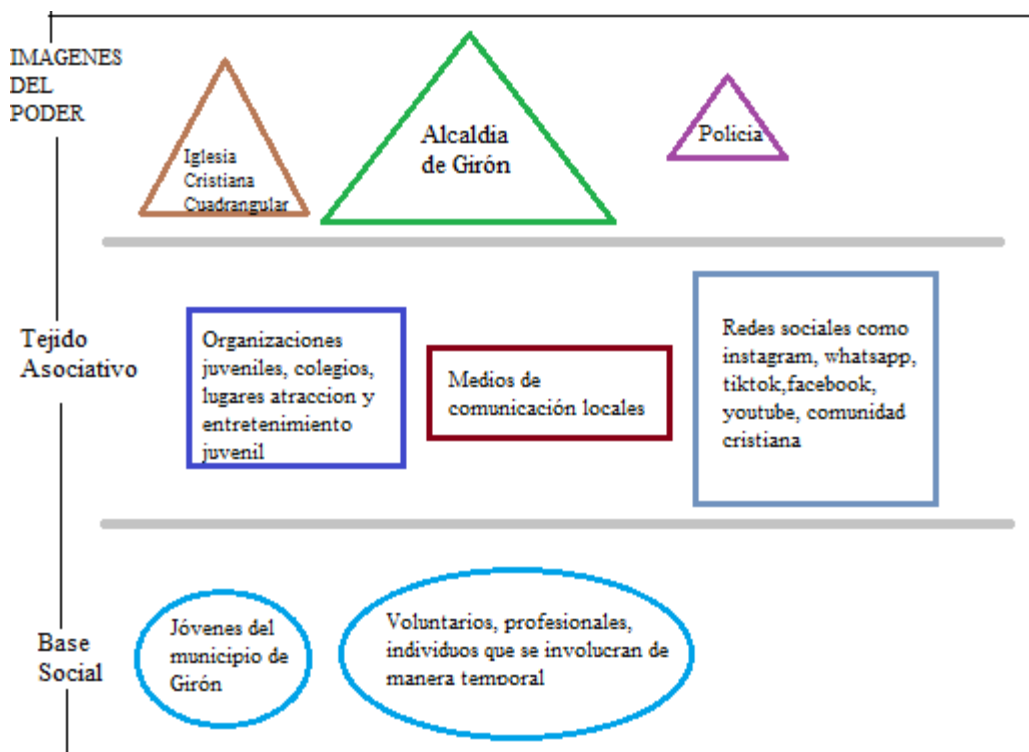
IMAGENES DEL PODER

Iglesia Cristiana Cuadrangular

Alcaldia de Girón

Policia

Tejido Asociativo

Organizaciones juveniles, colegios, lugares atraccion y entretenimiento juvenil

Medios de comunicación locales

Redes sociales como instagram, whatsapp, tiktok,facebook, youtube, comunidad cristiana

Base Social

Jóvenes del municipio de Girón

Voluntarios, profesionales, individuos que se involucran de manera temporal